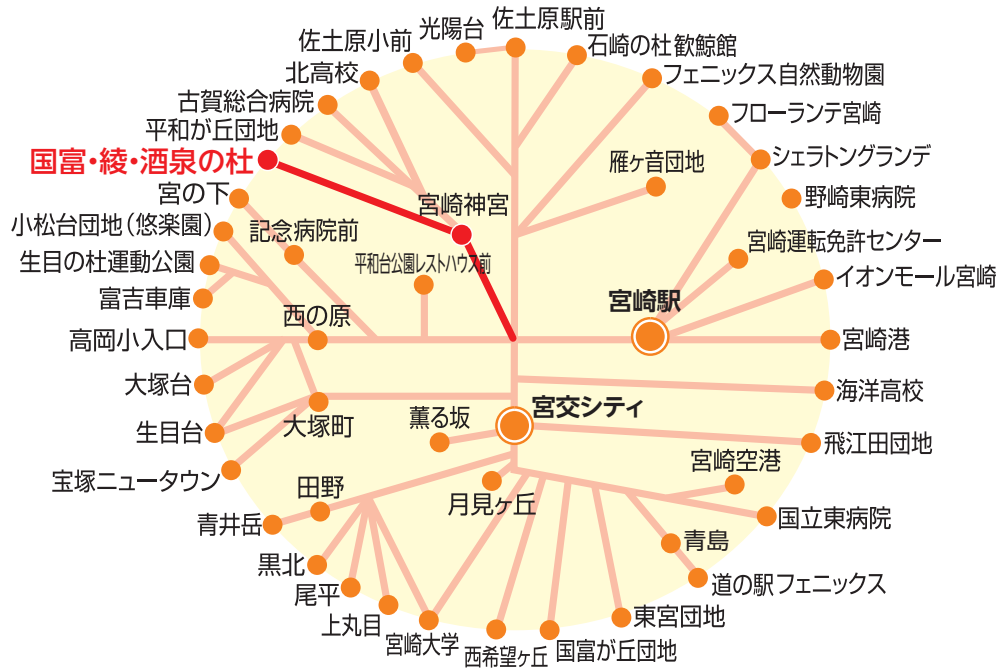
佐土原小前
光陽台
佐土原駅前
石崎の杜歓鯨館
北高校
フェニックス自然動物園
古賀総合病院
フローランテ宮崎
平和が丘団地
国富・綾・酒泉の杜
雁ヶ音団地
シェラトングランデ
宮崎神宮
野崎東病院
宮の下
小松台団地（悠楽園）
記念病院前
宮崎運転免許センター
生目の杜運動公園
平和台公園レストハウス前
イオンモール宮崎
富吉車庫
宮崎駅
西の原
高岡小入口
宮崎港
大塚台
海洋高校
宮交シティ
薫る坂
生目台
大塚町
飛江田団地
宝塚ニュータウン
宮崎空港
田野
月見ヶ丘
青井岳
国立東病院
青島
黒北
尾平
道の駅フェニックス
上丸目
宮崎大学
西希望ヶ丘
国富が丘団地
東宮団地